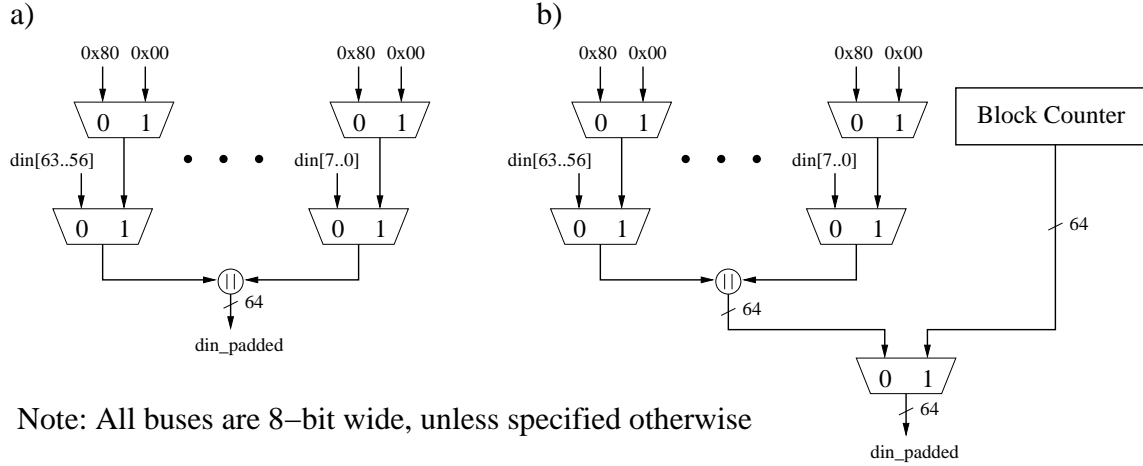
a)

0x80 0x00

0 1

din[63..56]

0 1

0x80 0x00

0 1

din[7..0]

0 1

||

64

din_padded

b)

0x80 0x00

0 1

din[63..56]

0 1

0x80 0x00

0 1

din[7..0]

0 1

Block Counter

64

||

64

0 1

64

din_padded

Note: All buses are 8−bit wide, unless specified otherwise